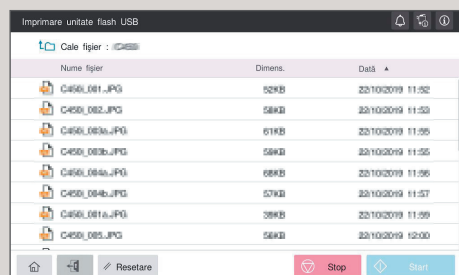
Imprimare unitate flash USB

Cale fișier : C450i

| Nume fișier | Dimens. | Dată ▲ |
|---|---|---|
| C450i_081.JPG | 52KB | 22/10/2019 11:52 |
| C450i_082.JPG | 58KB | 22/10/2019 11:53 |
| C450i_083a.JPG | 61KB | 22/10/2019 11:55 |
| C450i_083b.JPG | 58KB | 22/10/2019 11:55 |
| C450i_084a.JPG | 68KB | 22/10/2019 11:56 |
| C450i_084b.JPG | 57KB | 22/10/2019 11:57 |
| C450i_081a.JPG | 38KB | 22/10/2019 11:59 |
| C450i_085.JPG | 56KB | 22/10/2019 12:00 |

Resetare

Stop

Start